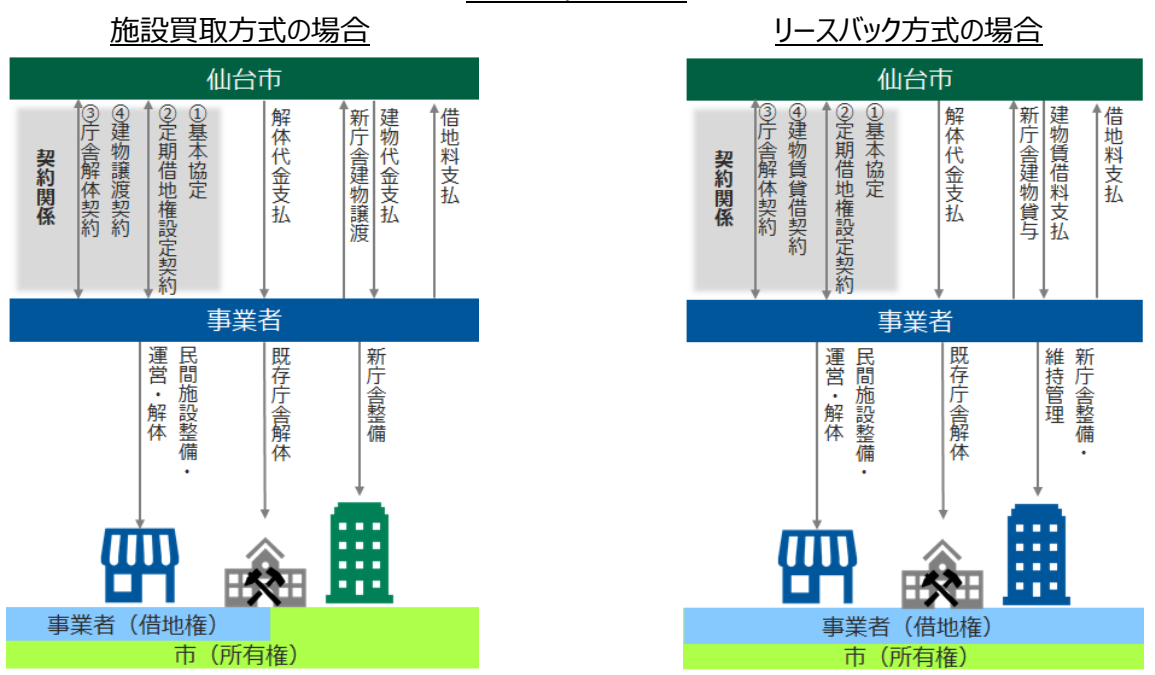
施設買取方式の場合

仙台市

契約関係

③庁舎解体契約
④建物譲渡契約
②定期借地権設定契約
①基本協定
解体代金支払
新庁舎建物譲渡
建物代金支払
借地料支払

事業者

民間施設整備・運営・解体
既存庁舎解体
新庁舎整備

事業者（借地権）
市（所有権）

リースバック方式の場合

仙台市

契約関係

③庁舎解体契約
④建物賃貸借契約
②定期借地権設定契約
①基本協定
解体代金支払
新庁舎建物貸与
建物賃借料支払
借地料支払

事業者

民間施設整備・運営・解体
既存庁舎解体
新庁舎整備・維持管理

事業者（借地権）
市（所有権）